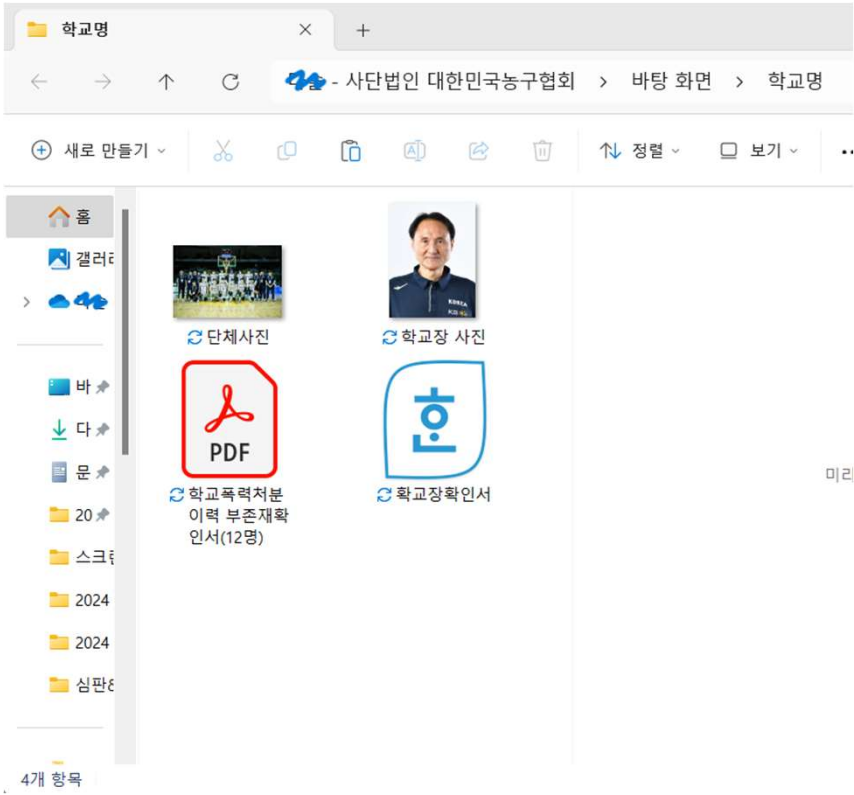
학교명

- 사단법인 대한민국농구협회 > 바탕 화면 > 학교명

새로 만들기 정렬 보기

홈
갤러i
바
다
문
20
스크
2024
2024
심판

단체사진
학교장 사진
PDF
학교폭력처분이력 부존재확인서(12명)
혼
학교장확인서

미리

4개 항목